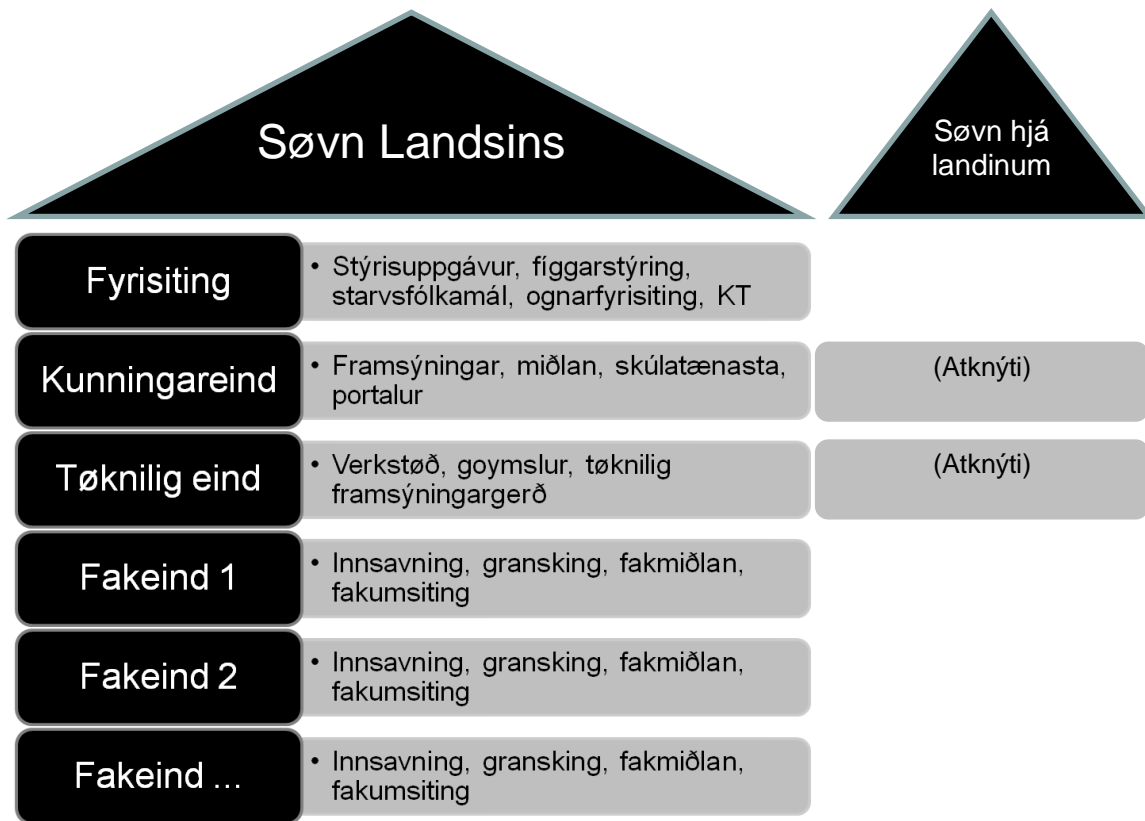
Søvn Landsins

Søvn hjá landinum

Fyrisiting
• Stýrisuppgávur, fíggarstýring, starvsfólkamál, ognarfyrisiting, KT

Kunningareind
• Framsýningar, miðlan, skúlatænasta, portalur

(Atknýti)

Tøknilig eind
• Verkstøð, goymslur, tøknilig framsýningargerð

(Atknýti)

Fakeind 1
• Innsavning, gransking, fakmiðlan, fakumsiting

Fakeind 2
• Innsavning, gransking, fakmiðlan, fakumsiting

Fakeind ...
• Innsavning, gransking, fakmiðlan, fakumsiting